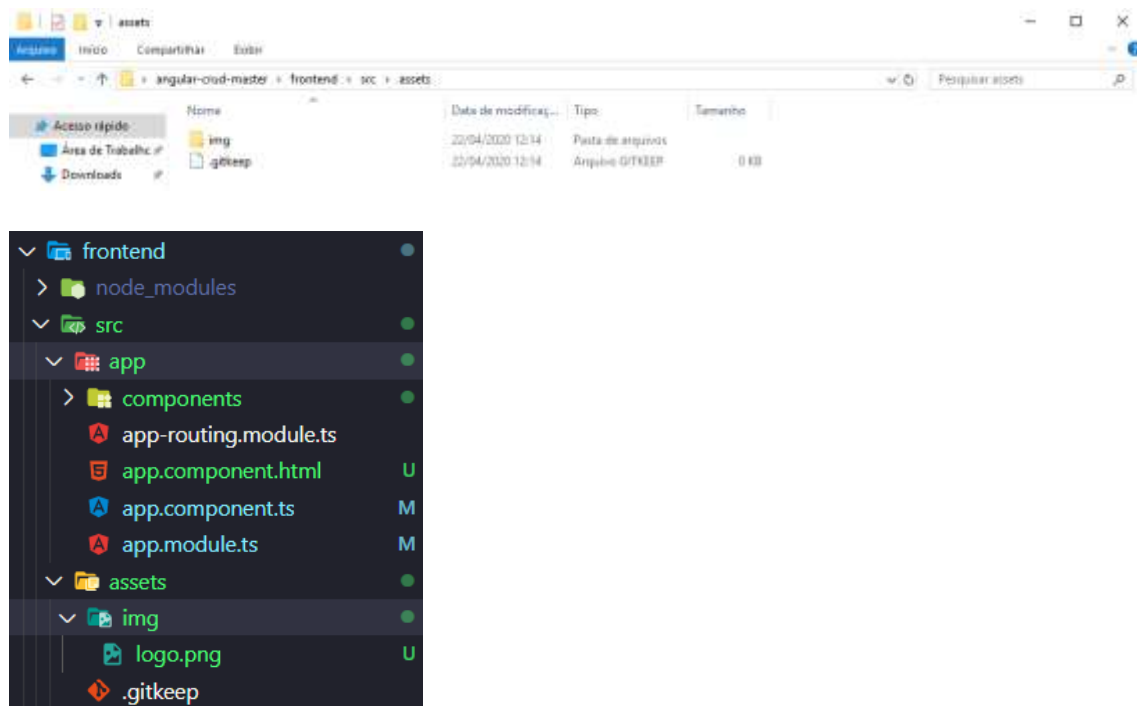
assets

Arquivo Início Compartilhar Exibir

angular-crud-master › frontend › src › assets

Pesquisar assets

Acesso rápido
Área de Trabalho
Downloads

| Nome | Data de modificaç... | Tipo | Tamanho |
|---|---|---|---|
| img | 22/04/2020 12:14 | Pasta de arquivos | |
| .gitkeep | 22/04/2020 12:14 | Arquivo GITKEEP | 0 KB |

frontend
node_modules
src
app
components
app-routing.module.ts
app.component.html U
app.component.ts M
app.module.ts M
assets
img
logo.png U
.gitkeep